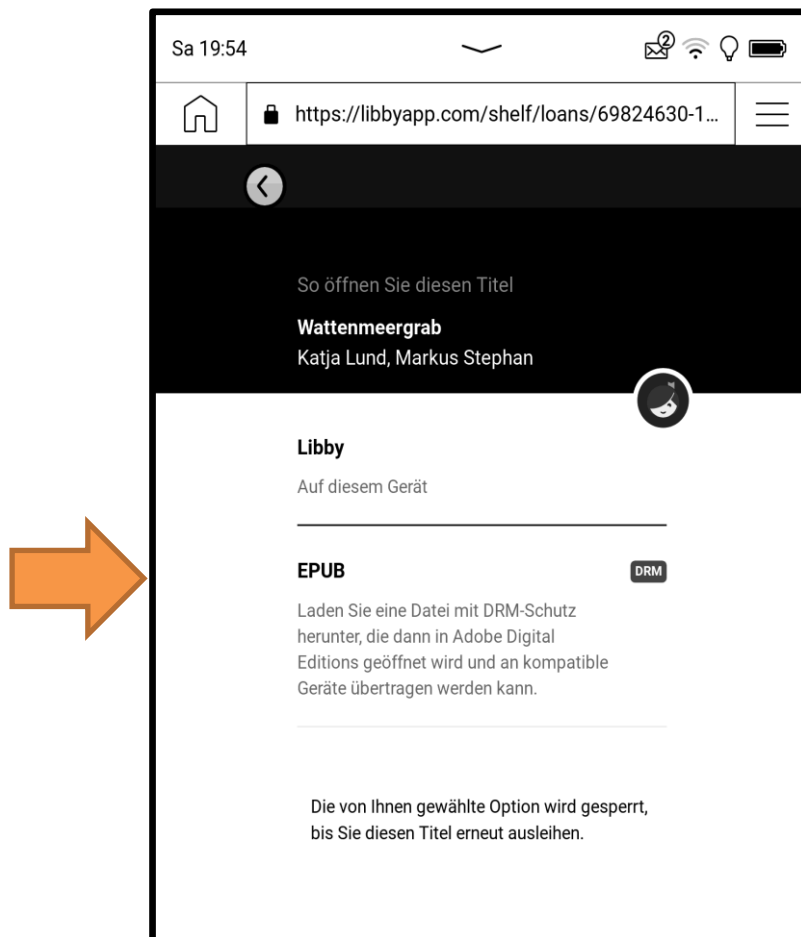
Sa 19:54

2

https://libbyapp.com/shelf/loans/69824630-1...

So öffnen Sie diesen Titel

Wattenmeergrab

Katja Lund, Markus Stephan

Libby

Auf diesem Gerät

EPUB

DRM

Laden Sie eine Datei mit DRM-Schutz herunter, die dann in Adobe Digital Editions geöffnet wird und an kompatible Geräte übertragen werden kann.

Die von Ihnen gewählte Option wird gesperrt, bis Sie diesen Titel erneut ausleihen.